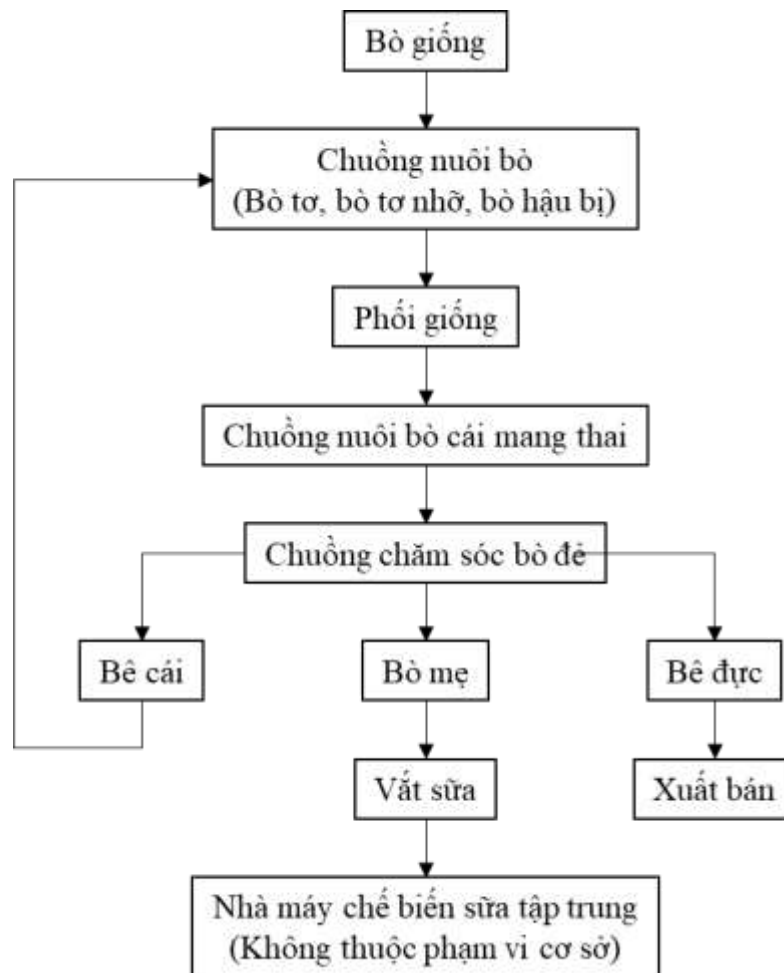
Bò giống

Chuồng nuôi bò
(Bò tơ, bò tơ nhỡ, bò hậu bị)

Phối giống

Chuồng nuôi bò cái mang thai

Chuồng chăm sóc bò đẻ

Bê cái

Bò mẹ

Bê đực

Vắt sữa

Xuất bán

Nhà máy chế biến sữa tập trung
(Không thuộc phạm vi cơ sở)